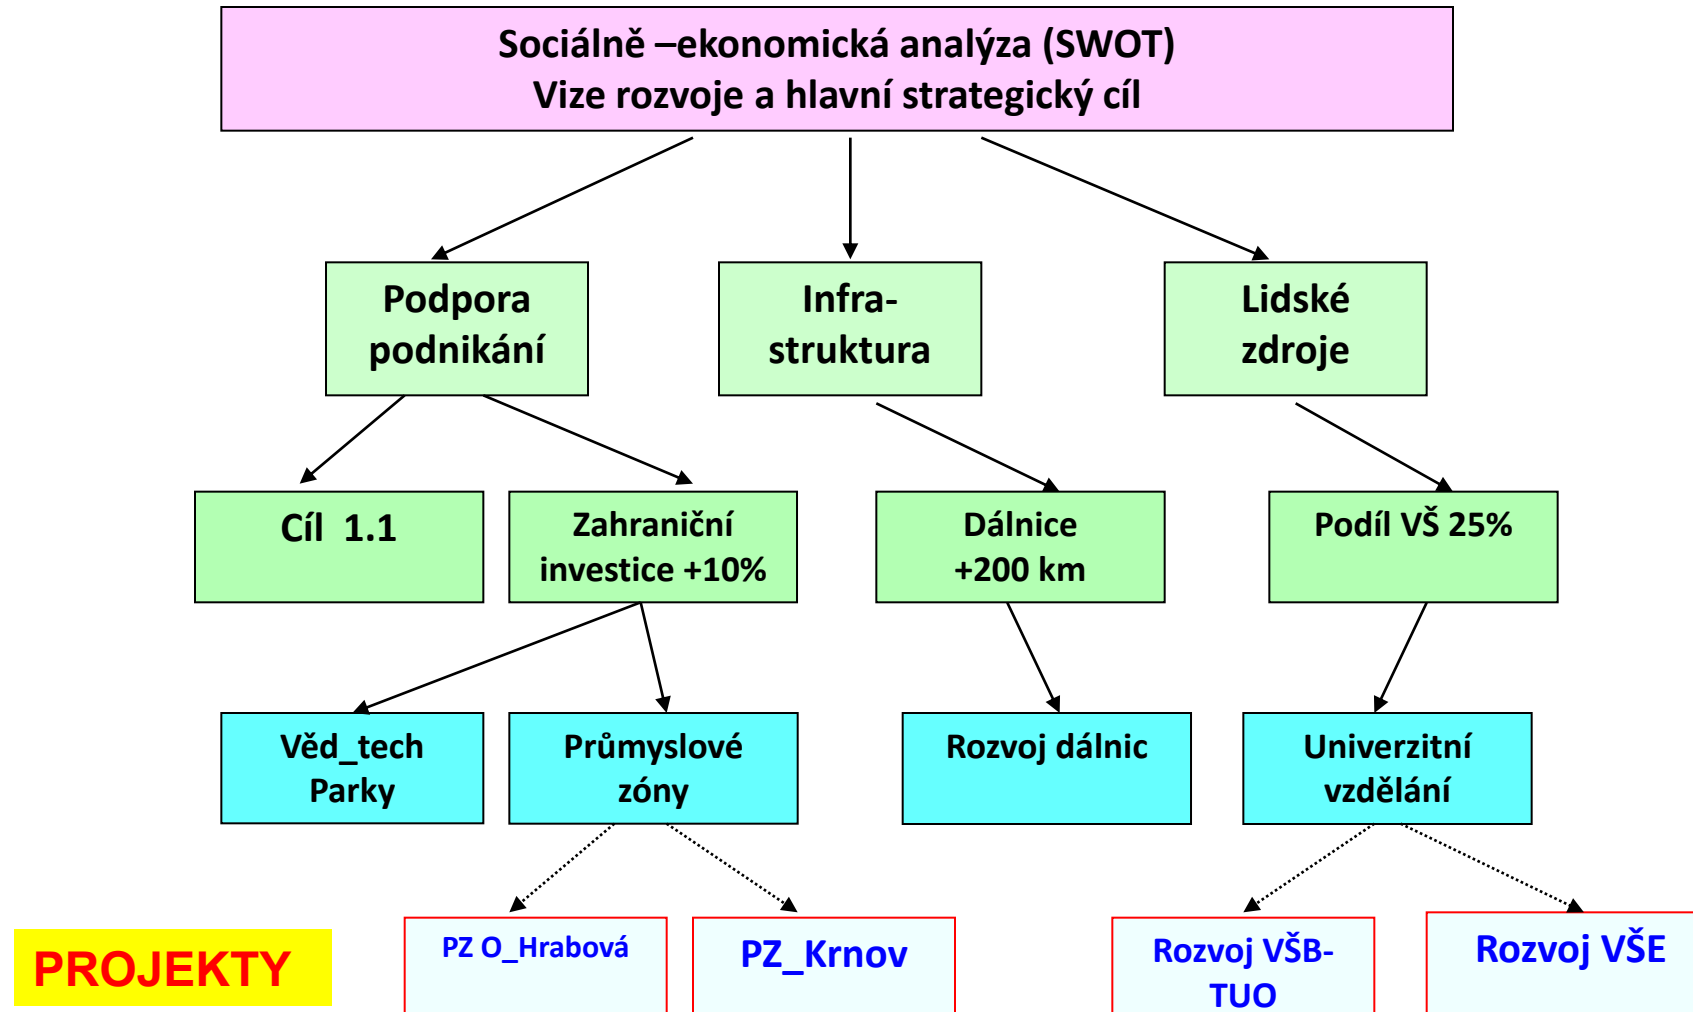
Sociálně –ekonomická analýza (SWOT)
Vize rozvoje a hlavní strategický cíl

Podpora podnikání

Infra-struktura

Lidské zdroje

Cíl 1.1

Zahraniční investice +10%

Dálnice +200 km

Podíl VŠ 25%

Věd_tech Parky

Průmyslové zóny

Rozvoj dálnic

Univerzitní vzdělání

PROJEKTY

PZ O_Hrabová

PZ_Krnov

Rozvoj VŠB-TUO

Rozvoj VŠE